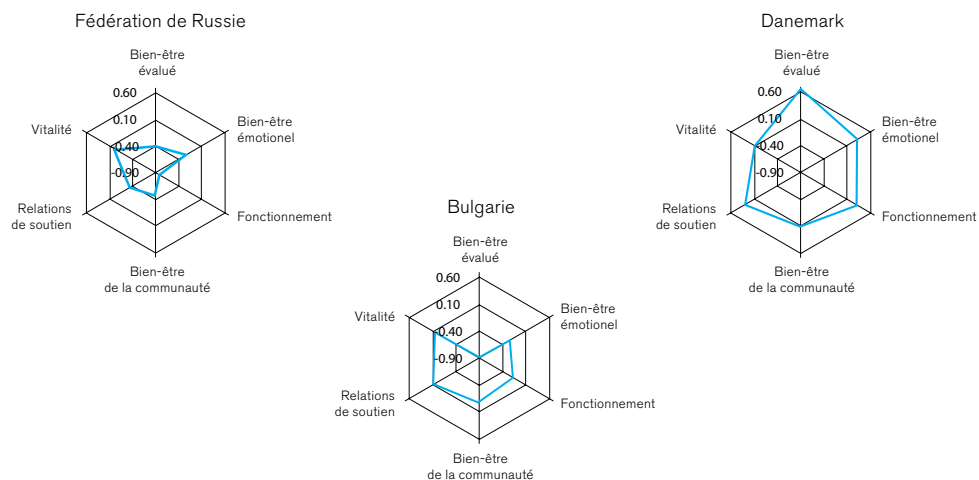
Fédération de Russie

Bien-être évalué
Bien-être émotionel
Fonctionnement
Bien-être de la communauté
Relations de soutien
Vitalité
0.60
0.10
-0.40
-0.90

Danemark

Bien-être évalué
Bien-être émotionel
Fonctionnement
Bien-être de la communauté
Relations de soutien
Vitalité
0.60
0.10
-0.40
-0.90

Bulgarie

Bien-être évalué
Bien-être émotionel
Fonctionnement
Bien-être de la communauté
Relations de soutien
Vitalité
0.60
0.10
-0.40
-0.90